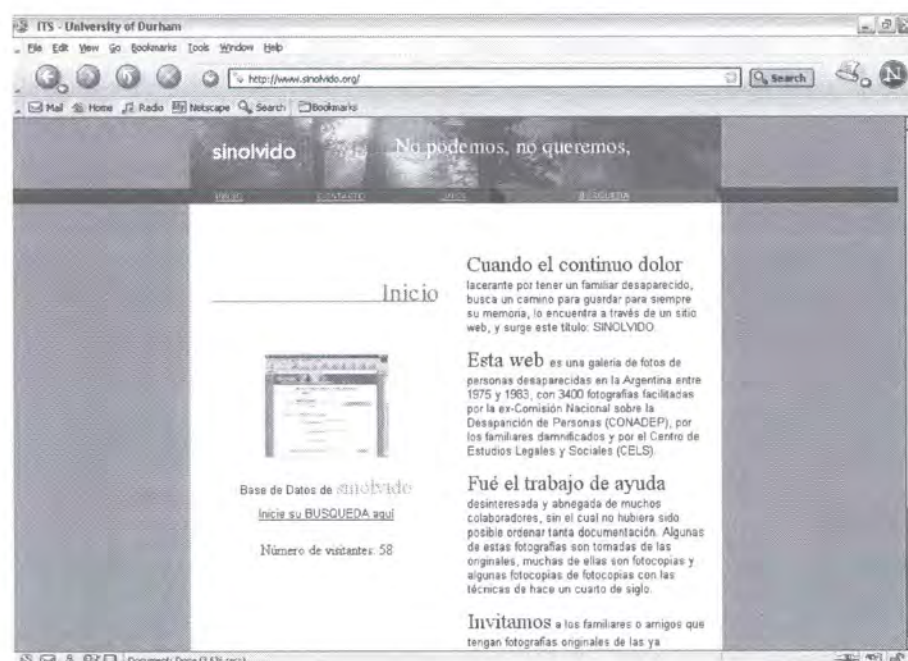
ITS - University of Durham

File Edit View Go Bookmarks Tools Window Help

http://www.sinolvido.org/

Search

Mail Home Radio Netscape Search Bookmarks

sinolvido

No podemos, no queremos,

INICIO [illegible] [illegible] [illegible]

Inicio

Base de Datos de sinolvido

Inicie su BUSQUEDA aquí

Número de visitantes: 58

Cuando el continuo dolor lacerante por tener un familiar desaparecido, busca un camino para guardar para siempre su memoria, lo encuentra a través de un sitio web, y surge este título: SINOLVIDO.

Esta web es una galería de fotos de personas desaparecidas en la Argentina entre 1975 y 1983, con 3400 fotografías facilitadas por la ex-Comisión Nacional sobre la Desaparición de Personas (CONADEP), por los familiares damnificados y por el Centro de Estudios Legales y Sociales (CELS).

Fué el trabajo de ayuda desinteresada y abnegada de muchos colaboradores, sin el cual no hubiera sido posible ordenar tanta documentación. Algunas de estas fotografías son tomadas de las originales, muchas de ellas son fotocopias y algunas fotocopias de fotocopias con las técnicas de hace un cuarto de siglo.

Invitamos a los familiares o amigos que tengan fotografías originales de las ya

Document: Done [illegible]